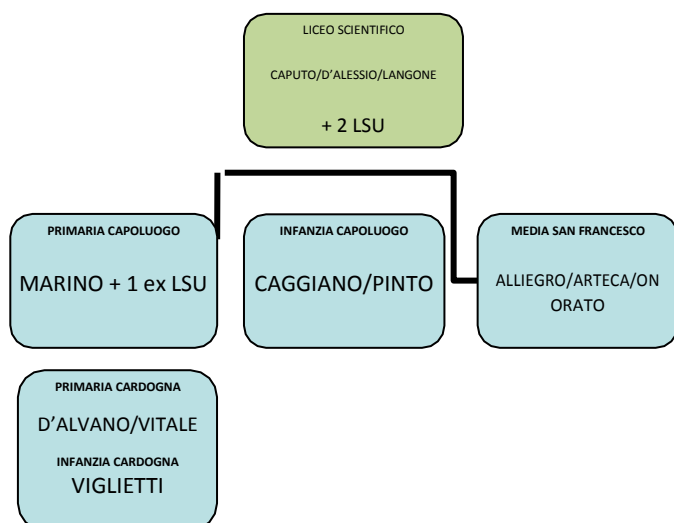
LICEO SCIENTIFICO

CAPUTO/D'ALESSIO/LANGONE

+ 2 LSU

PRIMARIA CAPOLUOGO

MARINO + 1 ex LSU

INFANZIA CAPOLUOGO

CAGGIANO/PINTO

MEDIA SAN FRANCESCO

ALLIEGRO/ARTECA/ONORATO

PRIMARIA CARDOGNA

D'ALVANO/VITALE

INFANZIA CARDOGNA

VIGLIETTI